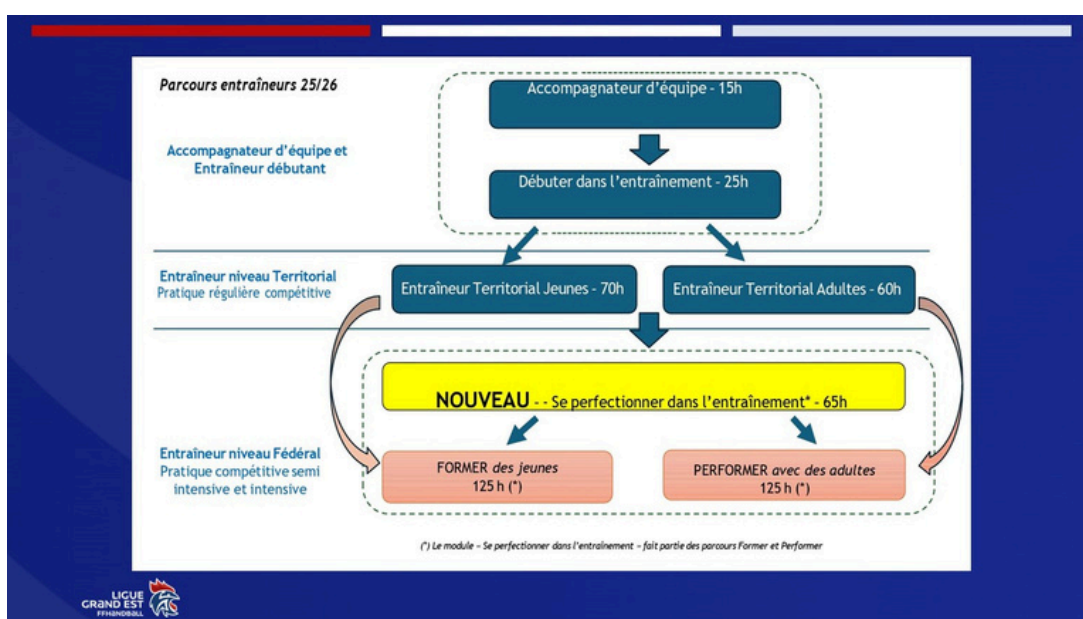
Parcours entraîneurs 25/26

Accompagnateur d'équipe et Entraîneur débutant

Accompagnateur d'équipe - 15h

Débuter dans l'entraînement - 25h

Entraîneur niveau Territorial
Pratique régulière compétitive

Entraîneur Territorial Jeunes - 70h

Entraîneur Territorial Adultes - 60h

NOUVEAU - - Se perfectionner dans l'entraînement* - 65h

Entraîneur niveau Fédéral
Pratique compétitive semi intensive et intensive

FORMER des jeunes
125 h (*)

PERFORMER avec des adultes
125 h (*)

(*) Le module « Se perfectionner dans l'entraînement » fait partie des parcours Former et Performer

LIGUE GRAND EST FFHANDBALL